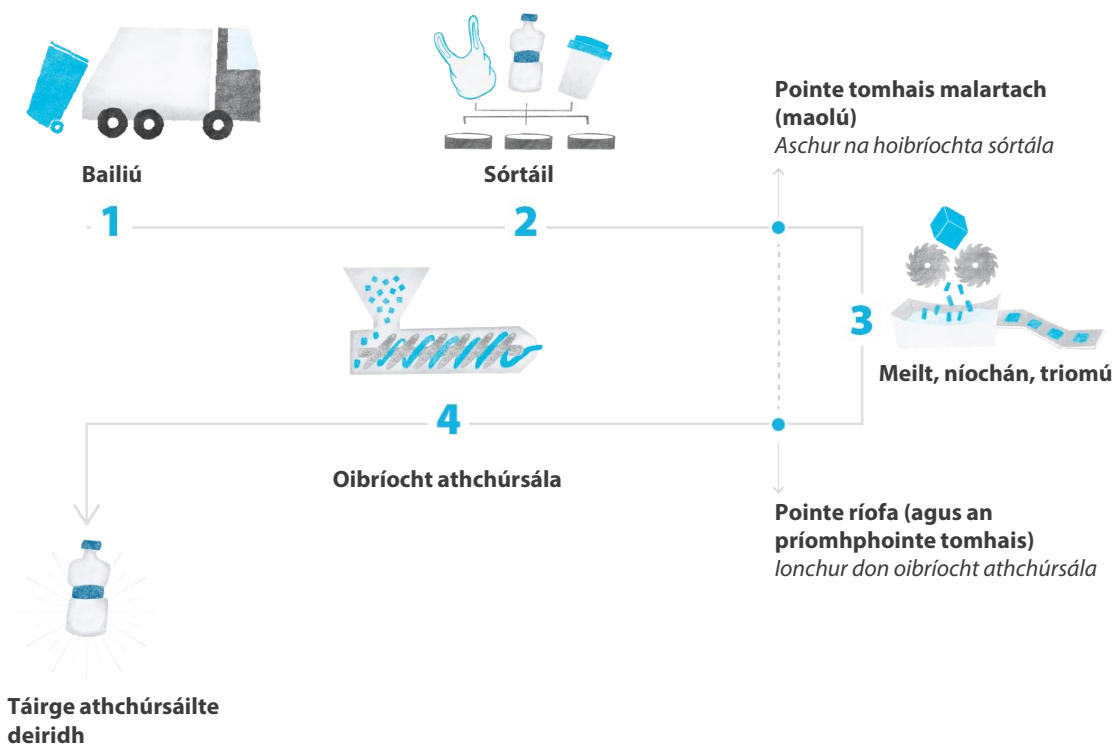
Bailiú

Sórtáil

Pointe tomhais malartach (maolú)
Aschur na hoibríochta sórtála

1

2

3

Meilt, níochán, triomú

4

Oibríocht athchúrsála

Pointe ríofa (agus an príomhphointe tomhais)
Ionchur don oibríocht athchúrsála

Táirge athchúrsáilte deiridh